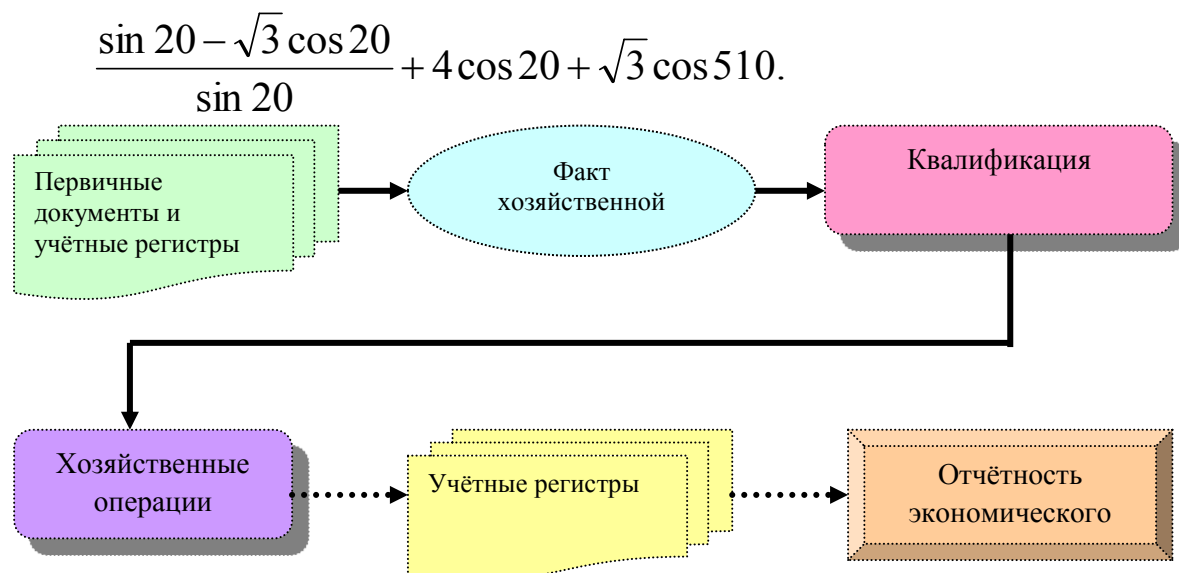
$\frac{\sin 20-\sqrt{3}\cos 20}{\sin 20}+4\cos 20+\sqrt{3}\cos 510.$

Первичные документы и учётные регистры

Факт хозяйственной

Квалификация

Хозяйственные операции

Учётные регистры

Отчётность экономического